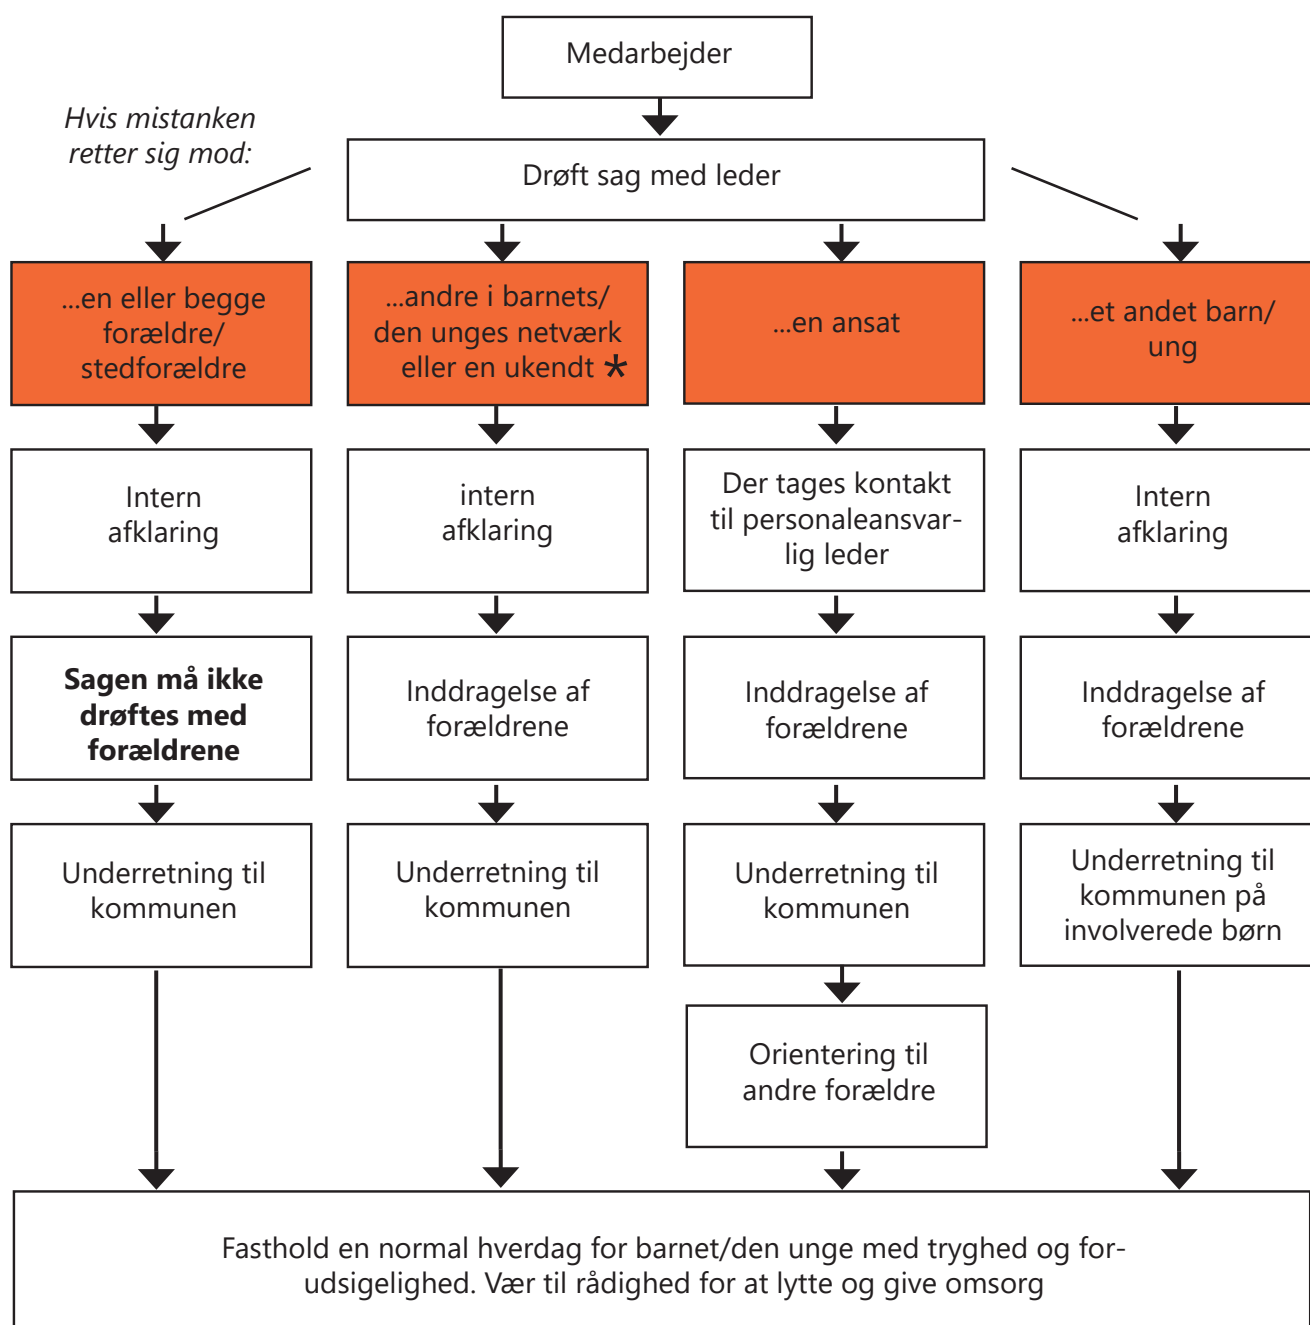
Medarbejder

Hvis mistanken retter sig mod:

Drøft sag med leder

...en eller begge forældre/ stedforældre

...andre i barnets/ den unges netværk eller en ukendt *

...en ansat

...et andet barn/ ung

Intern afklaring

intern afklaring

Der tages kontakt til personaleansvarlig leder

Intern afklaring

**Sagen må ikke drøftes med forældrene**

Inddragelse af forældrene

Inddragelse af forældrene

Inddragelse af forældrene

Underretning til kommunen

Underretning til kommunen

Underretning til kommunen

Underretning til kommunen på involverede børn

Orientering til andre forældre

Fasthold en normal hverdag for barnet/den unge med tryghed og forudsigelighed. Vær til rådighed for at lytte og give omsorg